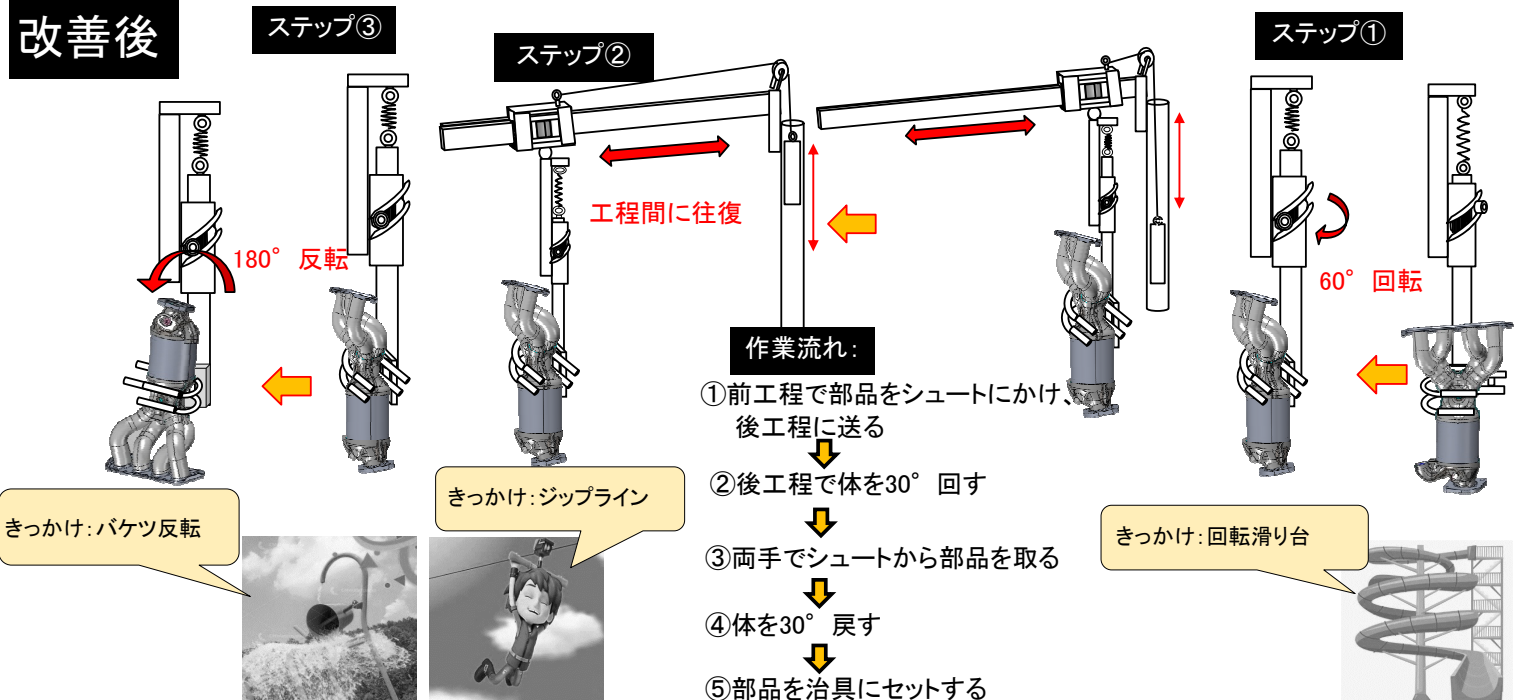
改善後

ステップ③

ステップ②

ステップ①

180° 反転

工程間に往復

60° 回転

作業流れ：

①前工程で部品をシュートにかけ、後工程に送る

②後工程で体を30° 回す

③両手でシュートから部品を取る

④体を30° 戻す

⑤部品を治具にセットする

きっかけ：バケツ反転

きっかけ：ジップライン

きっかけ：回転滑り台